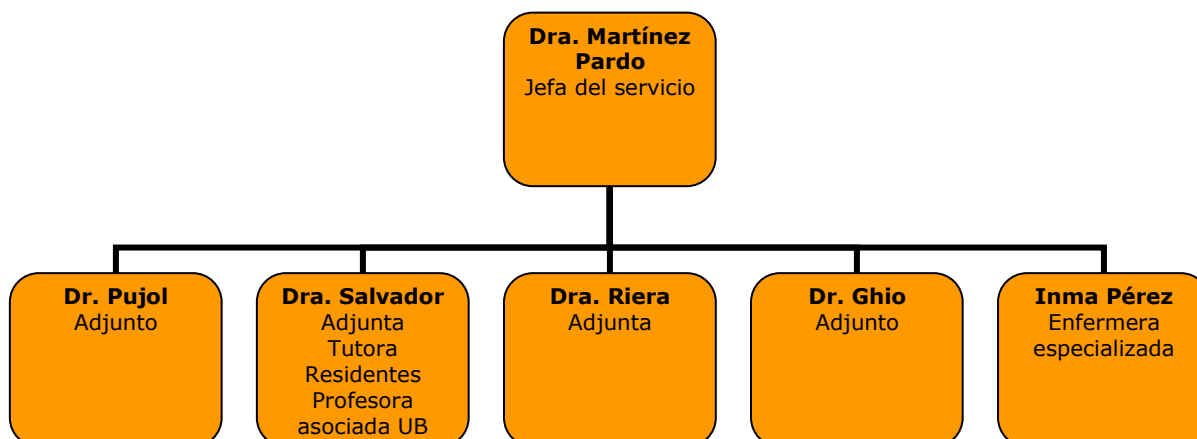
**Dra. Martínez Pardo**
Jefa del servicio

**Dr. Pujol**
Adjunto

**Dra. Salvador**
Adjunta
Tutora
Residentes
Profesora
asociada UB

**Dra. Riera**
Adjunta

**Dr. Ghio**
Adjunto

**Inma Pérez**
Enfermera
especializada